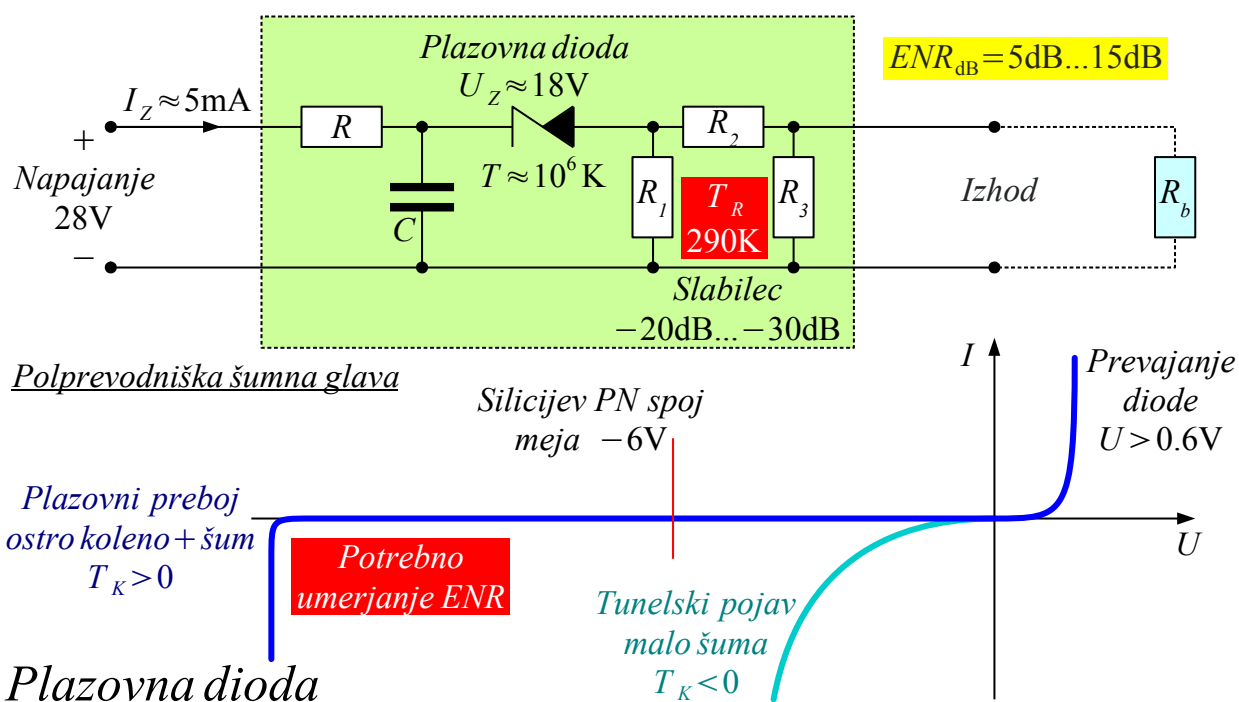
Plazovna dioda
$U_Z \approx 18$V
$ENR_{dB} = 5$dB...15dB
$I_Z \approx 5$mA
+
Napajanje
28V
−
R
C
$T \approx 10^6$K
$R_2$
$R_1$
$T_R$
290K
$R_3$
Izhod
$R_b$
Slabilec
−20dB...−30dB
Polprevodniška šumna glava
I
Prevajanje diode
$U > 0.6$V
Silicijev PN spoj
meja −6V
Plazovni preboj
ostro koleno + šum
$T_K > 0$
Potrebno umerjanje ENR
U
Tunelski pojav
malo šuma
$T_K < 0$
Plazovna dioda